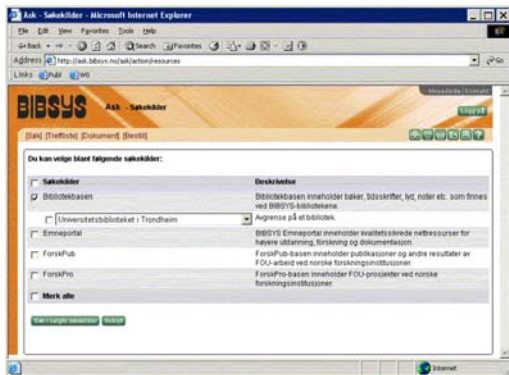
Ask - Søkekilder - Microsoft Internet Explorer

File Edit View Favorites Tools Help

Back Search Favorites

Address http://ask.bibsys.no/ask/action/resources Go

Links Publ WG

BIBSYS Ask Søkekilder

Hovedside | Kontakt

Logg inn

[Søk] [Treffliste] [Dokument] [Bestill]

Du kan velge blant følgende søkekilder:

| | Søkekilder | Beskrivelse |
|---|---|---|
| ☐ | Søkekilder | Beskrivelse |
| ☑ | Bibliotekbasen | Bibliotekbasen inneholder bøker, tidsskrifter, lyd, noter etc. som finnes ved BIBSYS-bibliotekene. |
| ☐ | Universitetsbiblioteket i Trondheim | Avgrense på et bibliotek. |
| ☐ | Emneportal | BIBSYS Emneportal inneholder kvalitetssikrede nettressurser for høyere utdanning, forskning og dokumentasjon. |
| ☐ | ForskPub | ForskPub-basen inneholder publikasjoner og andre resultater av FOU-arbeid ved norske forskningsinstitusjoner. |
| ☐ | ForskPro | ForskPro-basen inneholder FOU-prosjekter ved norske forskningsinstitusjoner. |
| ☐ | Merk alle | |

Søk i valgte søkekilder Nullstill

Internet